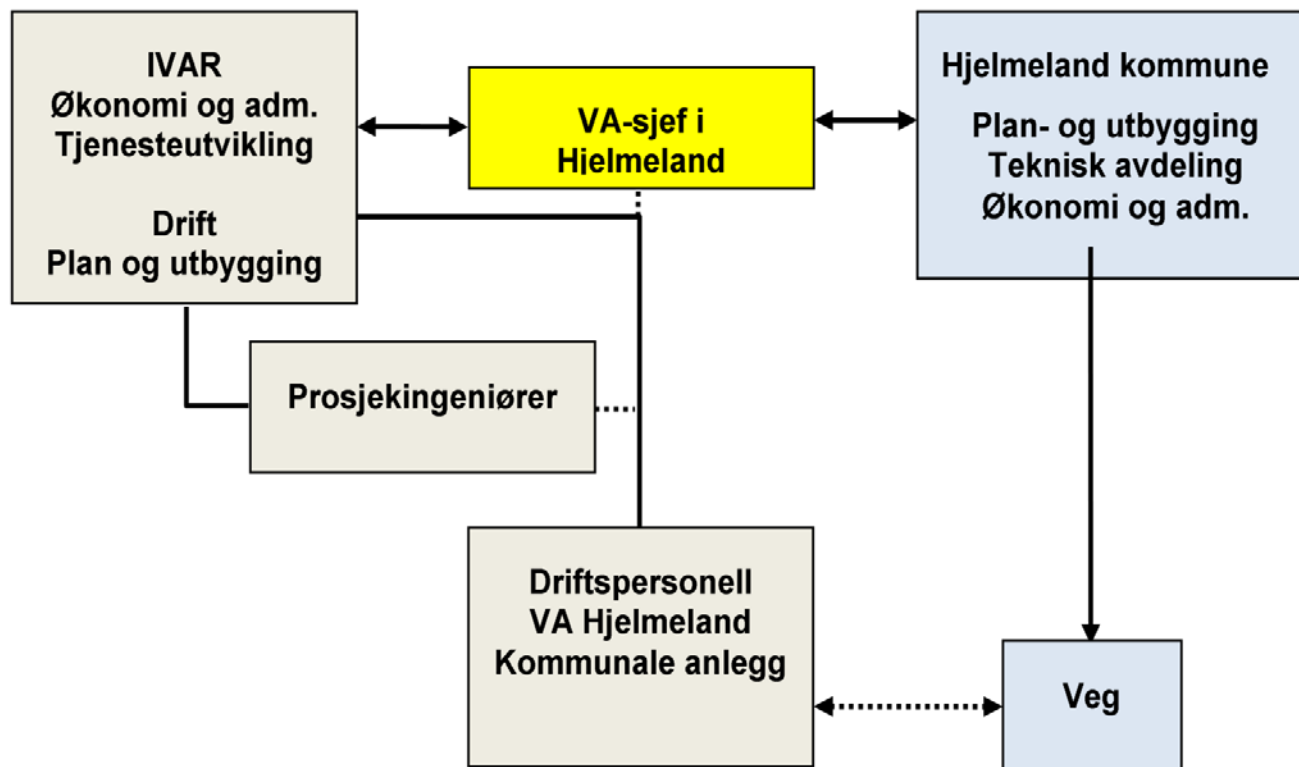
IVAR
Økonomi og adm.
Tjenesteutvikling

Drift
Plan og utbygging

VA-sjef i
Hjelmeland

Hjelmeland kommune

Plan- og utbygging
Teknisk avdeling
Økonomi og adm.

Prosjekingeniører

Driftspersonell
VA Hjelmeland
Kommunale anlegg

Veg